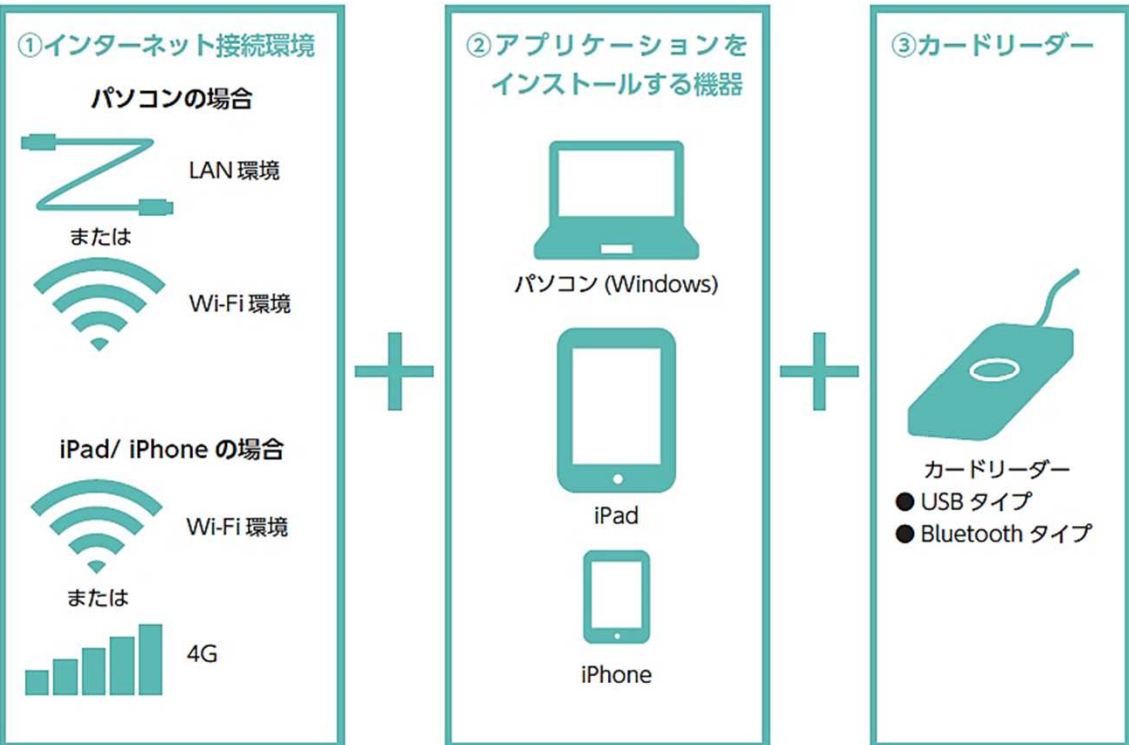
①インターネット接続環境

パソコンの場合

LAN 環境

または

Wi-Fi 環境

iPad/ iPhone の場合

Wi-Fi 環境

または

4G

②アプリケーションをインストールする機器

パソコン (Windows)

iPad

iPhone

③カードリーダー

カードリーダー
● USB タイプ
● Bluetooth タイプ